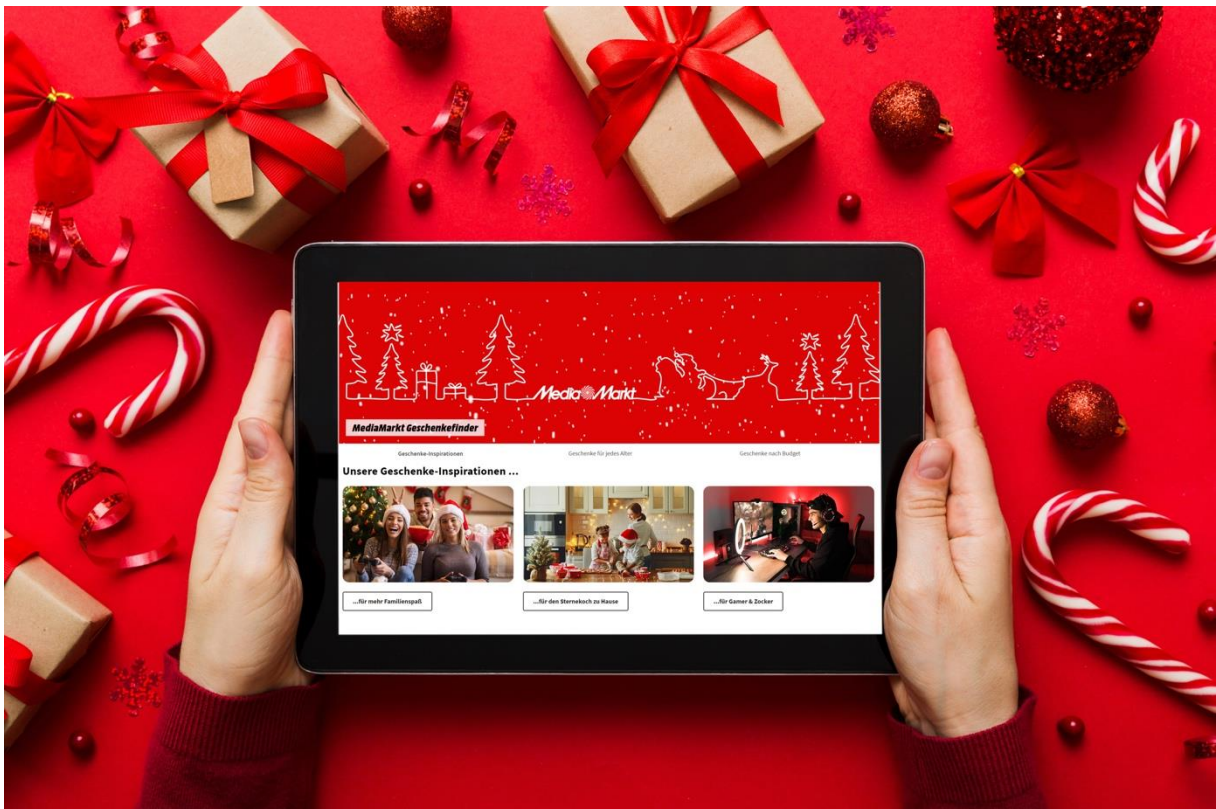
MediaMarkt

MediaMarkt Geschenkefinder

Geschenke-Inspirationen

Geschenke für jedes Alter

Geschenke nach Budget

Unsere Geschenke-Inspirationen ...

...für mehr Familienspaß

...für den Sternekoch zu Hause

...für Gamer & Zocker